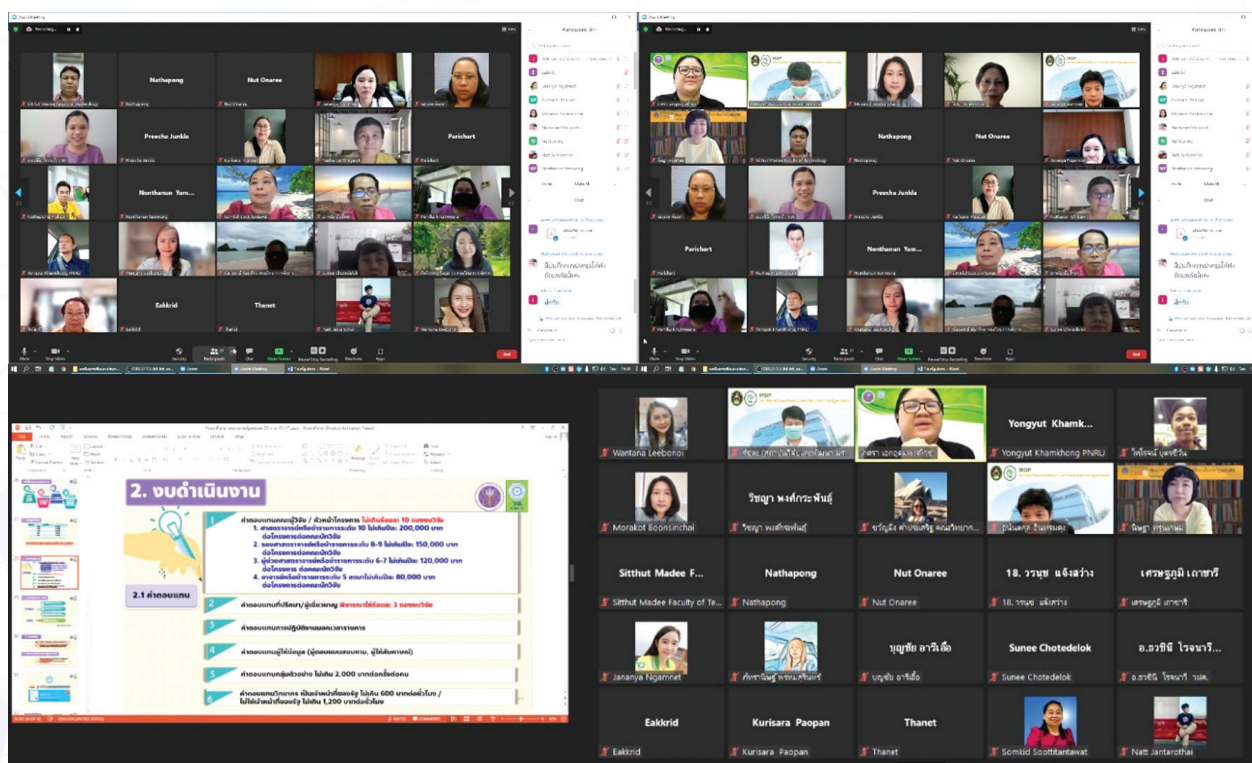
Nathapong

Nut Onaree

Preecha Junkla

Parichart

Northanun Yam...

Eakkrid

Thanet

Nathapong

Nut Onaree

Preecha Junkla

Parichart

Northanun Yam...

2. งบดำเนินงาน

2.1 ค่าตอบแทน

1 ค่าตอบแทนคณะผู้วิจัย / หัวหน้าโครงการ ไม่เกินร้อยละ 10 ของงบวิจัย

1. ศาสตราจารย์หรือข้าราชการระดับ 10 ไม่เกินเดือนละ 200,000 บาท ต่อโครงการต่อคณะนักวิจัย

2. รองศาสตราจารย์หรือข้าราชการระดับ 8-9 ไม่เกินเดือนละ 150,000 บาท ต่อโครงการต่อคณะนักวิจัย

3. ผู้ช่วยศาสตราจารย์หรือข้าราชการระดับ 6-7 ไม่เกินเดือนละ 120,000 บาท ต่อโครงการ ต่อคณะนักวิจัย

4. อาจารย์หรือข้าราชการระดับ 5 ลงมาไม่เกินเดือนละ 80,000 บาท ต่อโครงการต่อคณะนักวิจัย

2 ค่าตอบแทนที่ปรึกษา/ผู้เชี่ยวชาญ พิจารณาให้ร้อยละ 3 ของงบวิจัย

3 ค่าตอบแทนการปฏิบัติงานนอกเวลาราชการ

4 ค่าตอบแทนผู้ให้ข้อมูล (ผู้ตอบแบบสอบถาม, ผู้ให้สัมภาษณ์)

5 ค่าตอบแทนกลุ่มตัวอย่าง ไม่เกิน 2,000 บาทต่อครั้งต่อคน

6 ค่าตอบแทนวิทยากร เป็นเจ้าหน้าที่ของรัฐ ไม่เกิน 600 บาทต่อชั่วโมง / ไม่ใช่เจ้าหน้าที่ของรัฐ ไม่เกิน 1,200 บาทต่อชั่วโมง

Wantana Leebonoi

Yongyut Khamk...

Yongyut Khamkhong PNRU

Morakot Boonsinchai

วิชญา พงศ์กระพันธุ์

วิชญา พงศ์กระพันธุ์

Sitthut Madee F...

Sitthut Madee Faculty of Te...

Nathapong

Nathapong

Nut Onaree

Nut Onaree

18. วรนุช แจ้งสว่าง

18. วรนุช แจ้งสว่าง

เศรษฐภูมิ เถาชารี

เศรษฐภูมิ เถาชารี

Jananya Ngamnet

บุญชัย อาวีเอื้อ

บุญชัย อาวีเอื้อ

Sunee Chotedelok

Sunee Chotedelok

อ.ธวชินี ไรจนาริ...

อ.ธวชินี ไรจนาริ วมค.

Eakkrid

Eakkrid

Kurisara Paopan

Kurisara Paopan

Thanet

Thanet

Somkid Soottitantawat

Natt Jantarothai